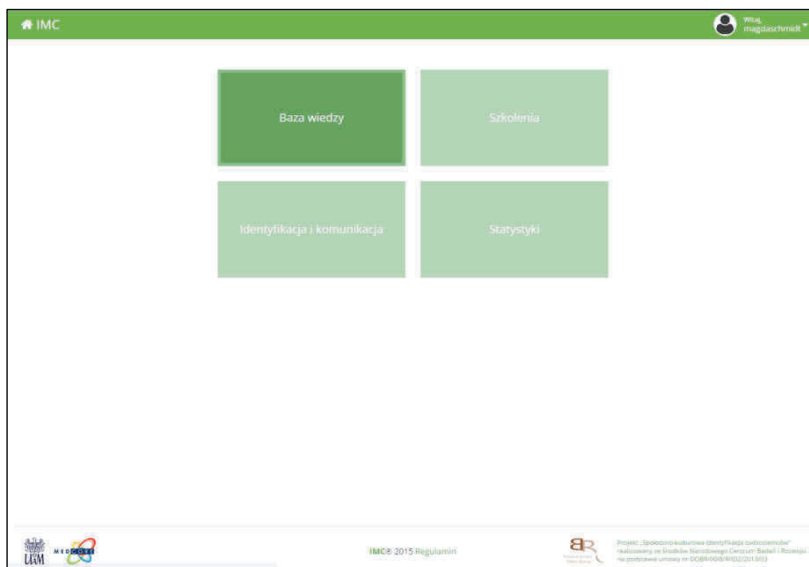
IMC

Witaj, magdaschmidt

Baza wiedzy

Szkolenia

Identyfikacja i komunikacja

Statystyki

UAM

MEDPOL

IMC© 2015 Regulamin

Projekt „Społeczno-kulturowa identyfikacja cudzoziemców” realizowany ze środków Narodowego Centrum Badań i Rozwoju na podstawie umowy nr DOBR/0008/R/ID2/2013/03